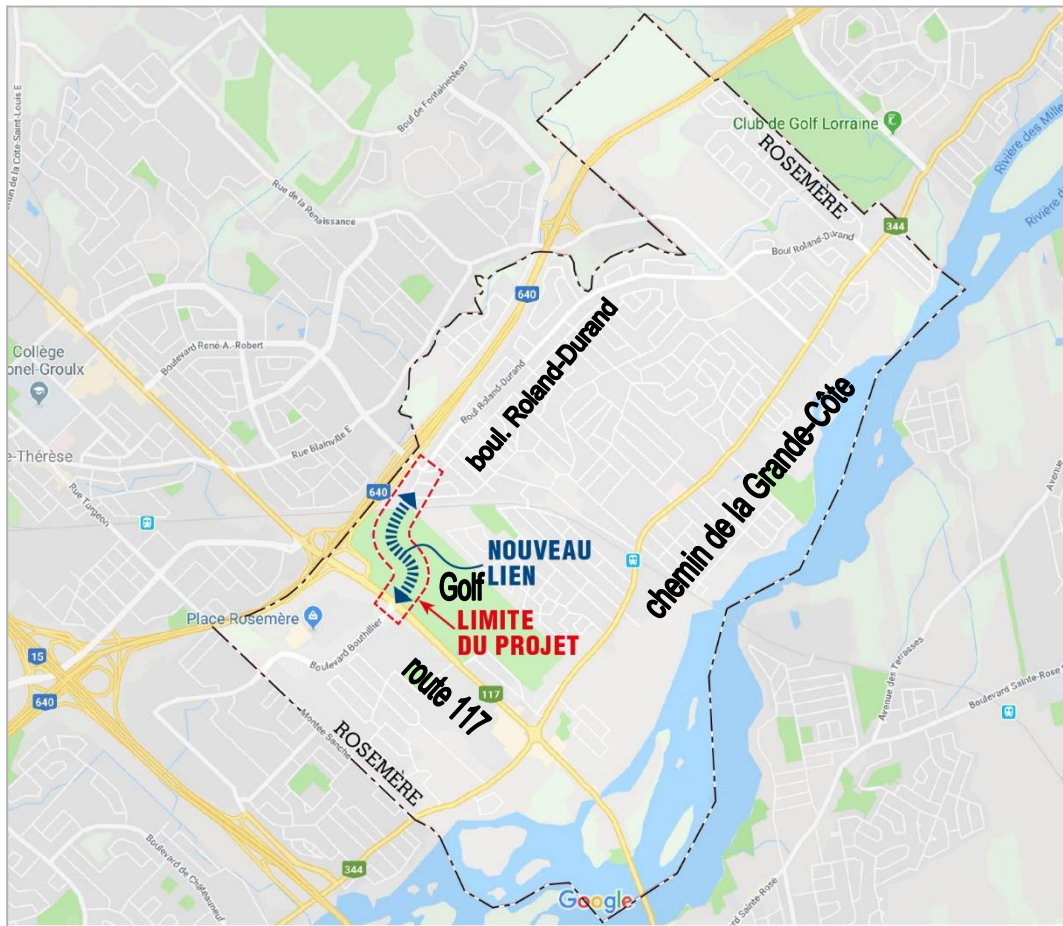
Club de Golf Lorraine
ROSEMÈRE
344
Boul Roland-Durand
640
boul. Roland-Durand
chemin de la Grande-Côte
Boul de Fontainebleau
Rue de la Renaissance
Boulevard René-A.-Robert
Boul Roland-Durand
Rue Blainville E
Collège
onel-Groulx
-Thérèse
Rue Turgeon
640
NOUVEAU
LIEN
Golf
LIMITE
DU PROJET
Place Rosemère
Boulevard Bouthillier
route 117
117
15
640
Montée Sanche
ROSEMÈRE
Boulevard de Châteauneuf
344
Google
Boulevard Sainte-Rose
Avenue des Terrasses
Rivière des Mille
Rivière des
Avenue
in de la Côte-Saint-Louis E